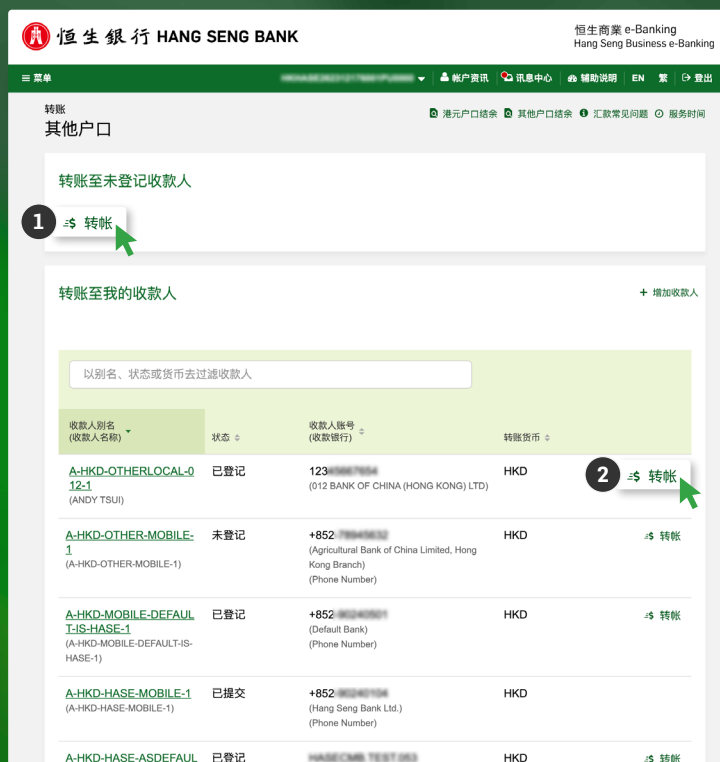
恒生銀行 HANG SENG BANK

恒生商業 e-Banking
Hang Seng Business e-Banking

菜单 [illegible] 帐户资讯 讯息中心 辅助说明 EN 繁 登出

转账
其他户口

港元户口结余 其他户口结余 汇款常见问题 服务时间

转账至未登记收款人

1 转帐

转账至我的收款人

增加收款人

以别名、状态或货币去过滤收款人

| 收款人别名 (收款人名称) | 状态 | 收款人账号 (收款银行) | 转账货币 | |
|---|---|---|---|---|
| A-HKD-OTHERLOCAL-012-1 (ANDY TSUI) | 已登记 | 123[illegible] (012 BANK OF CHINA (HONG KONG) LTD) | HKD | 2 转帐 |
| A-HKD-OTHER-MOBILE-1 (A-HKD-OTHER-MOBILE-1) | 未登记 | +852-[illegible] (Agricultural Bank of China Limited, Hong Kong Branch) (Phone Number) | HKD | 转帐 |
| A-HKD-MOBILE-DEFAULT-IS-HASE-1 (A-HKD-MOBILE-DEFAULT-IS-HASE-1) | 已登记 | +852-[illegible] (Default Bank) (Phone Number) | HKD | 转帐 |
| A-HKD-HASE-MOBILE-1 (A-HKD-HASE-MOBILE-1) | 已提交 | +852-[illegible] (Hang Seng Bank Ltd.) (Phone Number) | HKD | |
| A-HKD-HASE-ASDEFAUL | 已登记 | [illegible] | HKD | 转帐 |